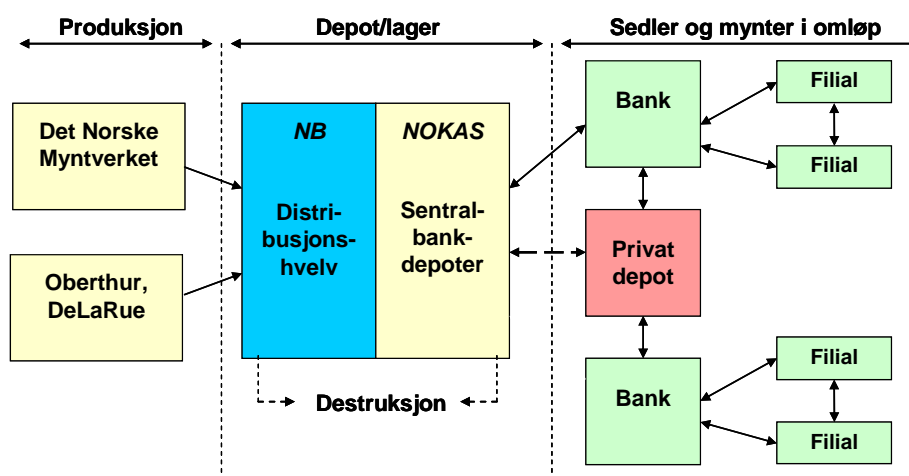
Produksjon

Depot/lager

Sedler og mynter i omløp

Det Norske Myntverket

Oberthur, DeLaRue

NB

Distribusjonshvelv

NOKAS

Sentralbankdepoter

Destruksjon

Bank

Filial

Filial

Privat depot

Bank

Filial

Filial